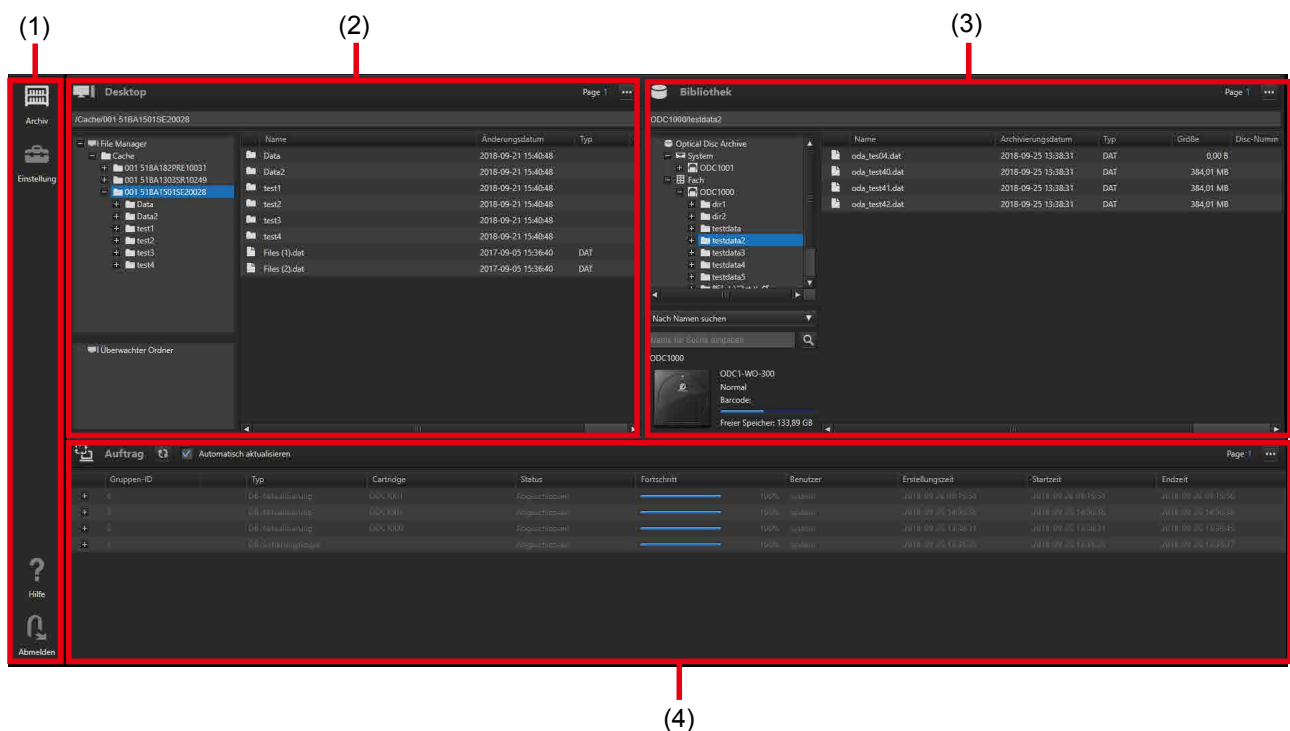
(1)

(2)

(3)

Archiv

Einstellung

Hilfe

Abmelden

Desktop

Page 1

/Cache/001-51BA1501SE20028

File Manager
Cache
001-51BA182PRE10031
001-51BA1303SR10249
001-51BA1501SE20028
Data
Data2
test1
test2
test3
test4

Überwachter Ordner

| Name | Änderungsdatum | Typ |
|---|---|---|
| Data | 2018-09-21 15:40:48 | |
| Data2 | 2018-09-21 15:40:48 | |
| test1 | 2018-09-21 15:40:48 | |
| test2 | 2018-09-21 15:40:48 | |
| test3 | 2018-09-21 15:40:48 | |
| test4 | 2018-09-21 15:40:48 | |
| Files (1).dat | 2017-09-05 15:36:40 | DAT |
| Files (2).dat | 2017-09-05 15:36:40 | DAT |

Bibliothek

Page 1

ODC1000/testdata2

Optical Disc Archive
System
ODC1001
Fach
ODC1000
dir1
dir2
testdata
testdata2
testdata3
testdata4
testdata5

Nach Namen suchen

Name für Suche eingeben

ODC1000

ODC1-WO-300
Normal
Barcode:
Freier Speicher: 133,89 GB

| Name | Archivierungsdatum | Typ | Größe | Disc-Numm |
|---|---|---|---|---|
| oda_tes04.dat | 2018-09-25 13:38:31 | DAT | 0,00 B | |
| oda_test40.dat | 2018-09-25 13:38:31 | DAT | 384,01 MB | |
| oda_test41.dat | 2018-09-25 13:38:31 | DAT | 384,01 MB | |
| oda_test42.dat | 2018-09-25 13:38:31 | DAT | 384,01 MB | |

Auftrag

Automatisch aktualisieren

Page 1

| Gruppen-ID | Typ | Cartridge | Status | Fortschritt | Benutzer | Erstellungszeit | Startzeit | Endzeit |
|---|---|---|---|---|---|---|---|---|
| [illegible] | DB-Aktualisierung | ODC1001 | Abgeschlossen | 100% | system | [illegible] | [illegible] | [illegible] |
| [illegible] | DB-Aktualisierung | ODC1001 | Abgeschlossen | 100% | system | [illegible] | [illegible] | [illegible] |
| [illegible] | DB-Aktualisierung | ODC1000 | Abgeschlossen | 100% | system | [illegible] | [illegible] | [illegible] |
| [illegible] | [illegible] | | Abgeschlossen | 100% | system | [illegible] | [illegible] | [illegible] |

(4)